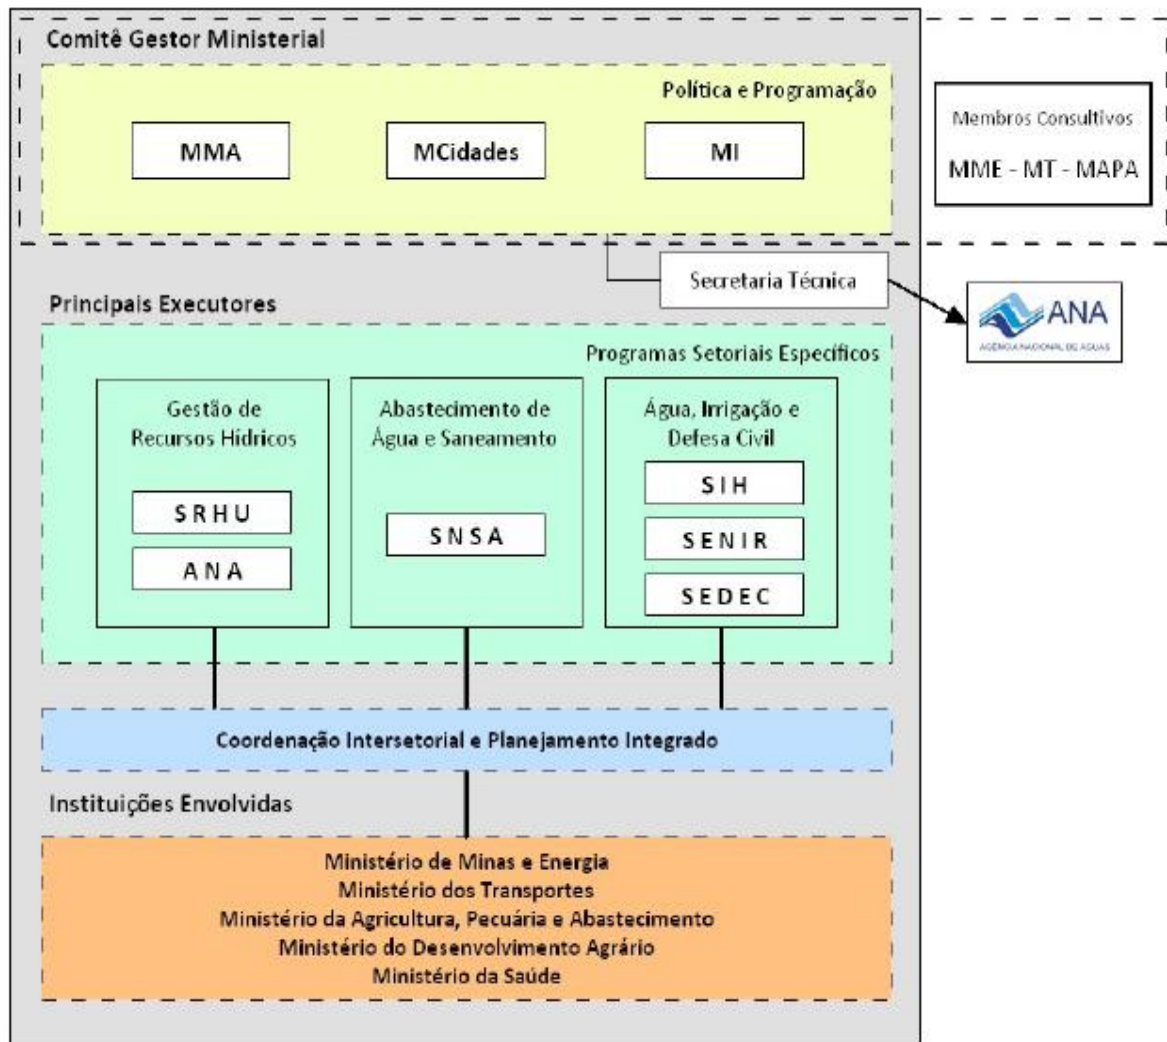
Comitê Gestor Ministerial

Política e Programação

MMA

MCidades

MI

Membros Consultivos

MME - MT - MAPA

Secretaria Técnica

ANA

AGÊNCIA NACIONAL DE ÁGUAS

Principais Executores

Programas Setoriais Específicos

Gestão de Recursos Hídricos

SRHU

ANA

Abastecimento de Água e Saneamento

SNSA

Água, Irrigação e Defesa Civil

SIH

SENIR

SEDEC

Coordenação Intersetorial e Planejamento Integrado

Instituições Envolvidas

Ministério de Minas e Energia
Ministério dos Transportes
Ministério da Agricultura, Pecuária e Abastecimento
Ministério do Desenvolvimento Agrário
Ministério da Saúde